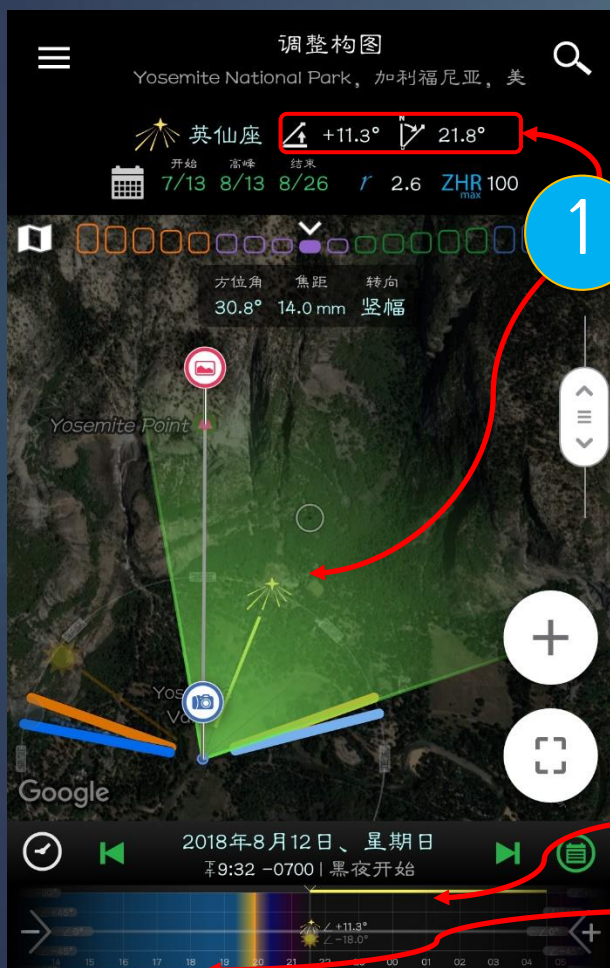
调整构图
Yosemite National Park，加利福尼亚，美

英仙座 +11.3° 21.8°

开始 7/13 高峰 8/13 结束 8/26 r 2.6 ZHR max 100

1

方位角 30.8° 焦距 14.0 mm 转向 竖幅

Yosemite Point

Yos
Vo

Google

2018年8月12日、星期日
下午9:32 -0700 | 黑夜开始

+11.3°
-18.0°

14 15 16 17 18 19 20 21 22 23 00 01 02 03 04 05